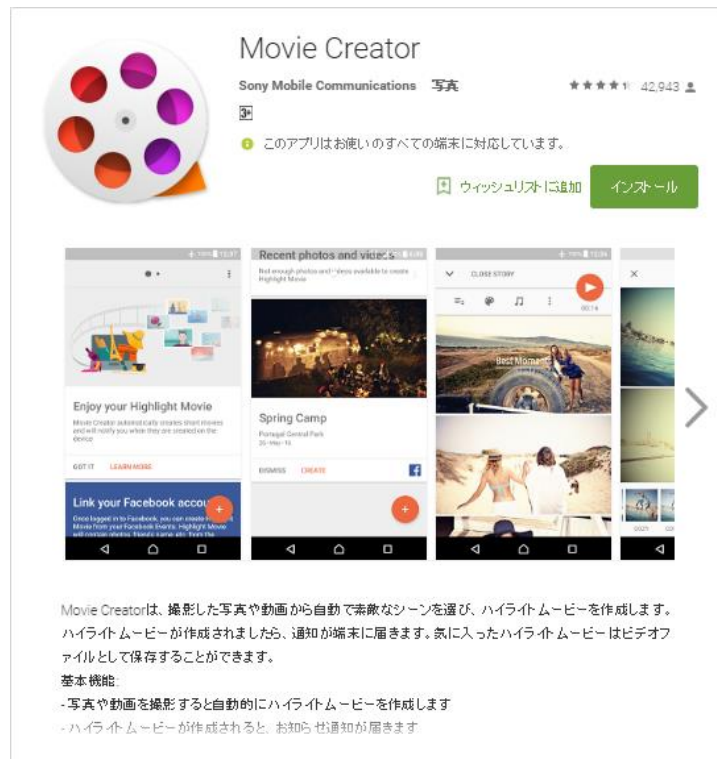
Movie Creator

Sony Mobile Communications 写真

42,943

3+

このアプリはお使いのすべての端末に対応しています。

ウィッシュリストに追加

インストール

Enjoy your Highlight Movie

Movie Creator automatically creates short movies and will notify you when they are created on the device

GOT IT LEARN MORE

Link your Facebook accou

Once logged in to Facebook, you can create Highlight Movie from your Facebook Events. Highlight Movie will contain photos, friends' name, etc. from the

Recent photos and videos

Not enough photos and videos available to create Highlight Movie

Spring Camp

Portugal Central Park

DISMISS CREATE

CLOSE STORY

Best Moments

Movie Creatorは、撮影した写真や動画から自動で素敵なシーンを選び、ハイライトムービーを作成します。ハイライトムービーが作成されましたら、通知が端末に届きます。気に入ったハイライトムービーはビデオファイルとして保存することができます。

基本機能:

- 写真や動画を撮影すると自動的にハイライトムービーを作成します

- ハイライトムービーが作成されると、お知らせ通知が届きます